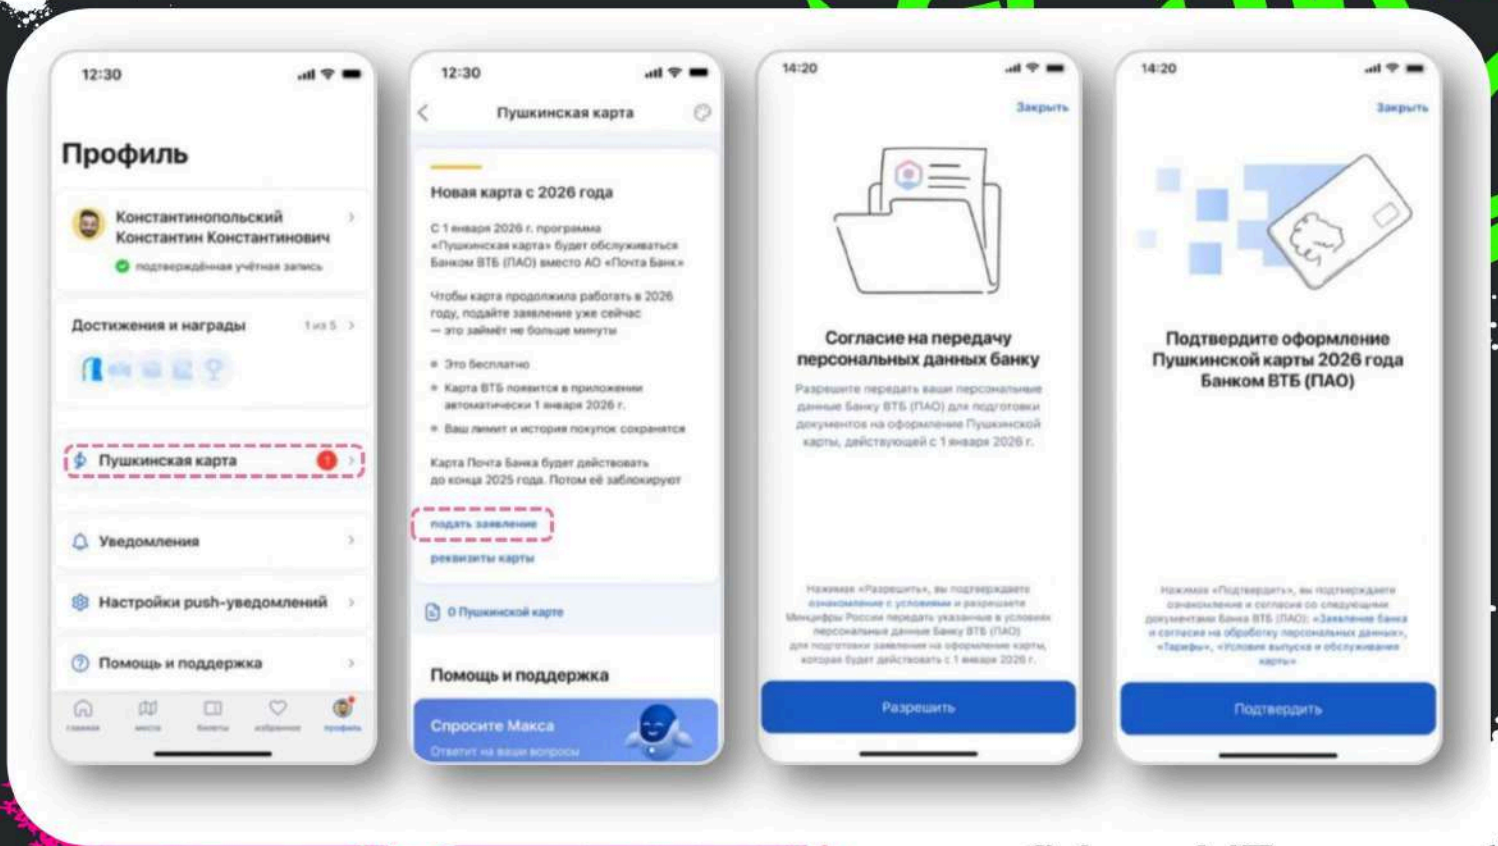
12:30

Профиль

Константинопольский Константин Константинович

подтверждённая учётная запись

Достижения и награды 1 из 5

Пушкинская карта 1

Уведомления

Настройки push-уведомлений

Помощь и поддержка

главная места билеты избранное профиль

12:30

Пушкинская карта

Новая карта с 2026 года

С 1 января 2026 г. программа «Пушкинская карта» будет обслуживаться Банком ВТБ (ПАО) вместо АО «Почта Банк»

Чтобы карта продолжила работать в 2026 году, подайте заявление уже сейчас — это займёт не больше минуты

Это бесплатно

Карта ВТБ появится в приложении автоматически 1 января 2026 г.

Ваш лимит и история покупок сохранятся

Карта Почта Банка будет действовать до конца 2025 года. Потом её заблокируют

подать заявление

реквизиты карты

О Пушкинской карте

Помощь и поддержка

Спросите Макса

Ответит на ваши вопросы

14:20

Закрыть

Согласие на передачу персональных данных банку

Разрешите передать ваши персональные данные Банку ВТБ (ПАО) для подготовки документов на оформление Пушкинской карты, действующей с 1 января 2026 г.

Нажимая «Разрешить», вы подтверждаете ознакомление с условиями и разрешаете Минцифры России передать указанные в условиях персональные данные Банку ВТБ (ПАО) для подготовки заявления на оформление карты, которая будет действовать с 1 января 2026 г.

Разрешить

14:20

Закрыть

Подтвердите оформление Пушкинской карты 2026 года Банком ВТБ (ПАО)

Нажимая «Подтвердить», вы подтверждаете ознакомление и согласие со следующими документами Банка ВТБ (ПАО): «Заявление Банка и согласие на обработку персональных данных», «Тарифы», «Условия выпуска и обслуживания карты»

Подтвердить